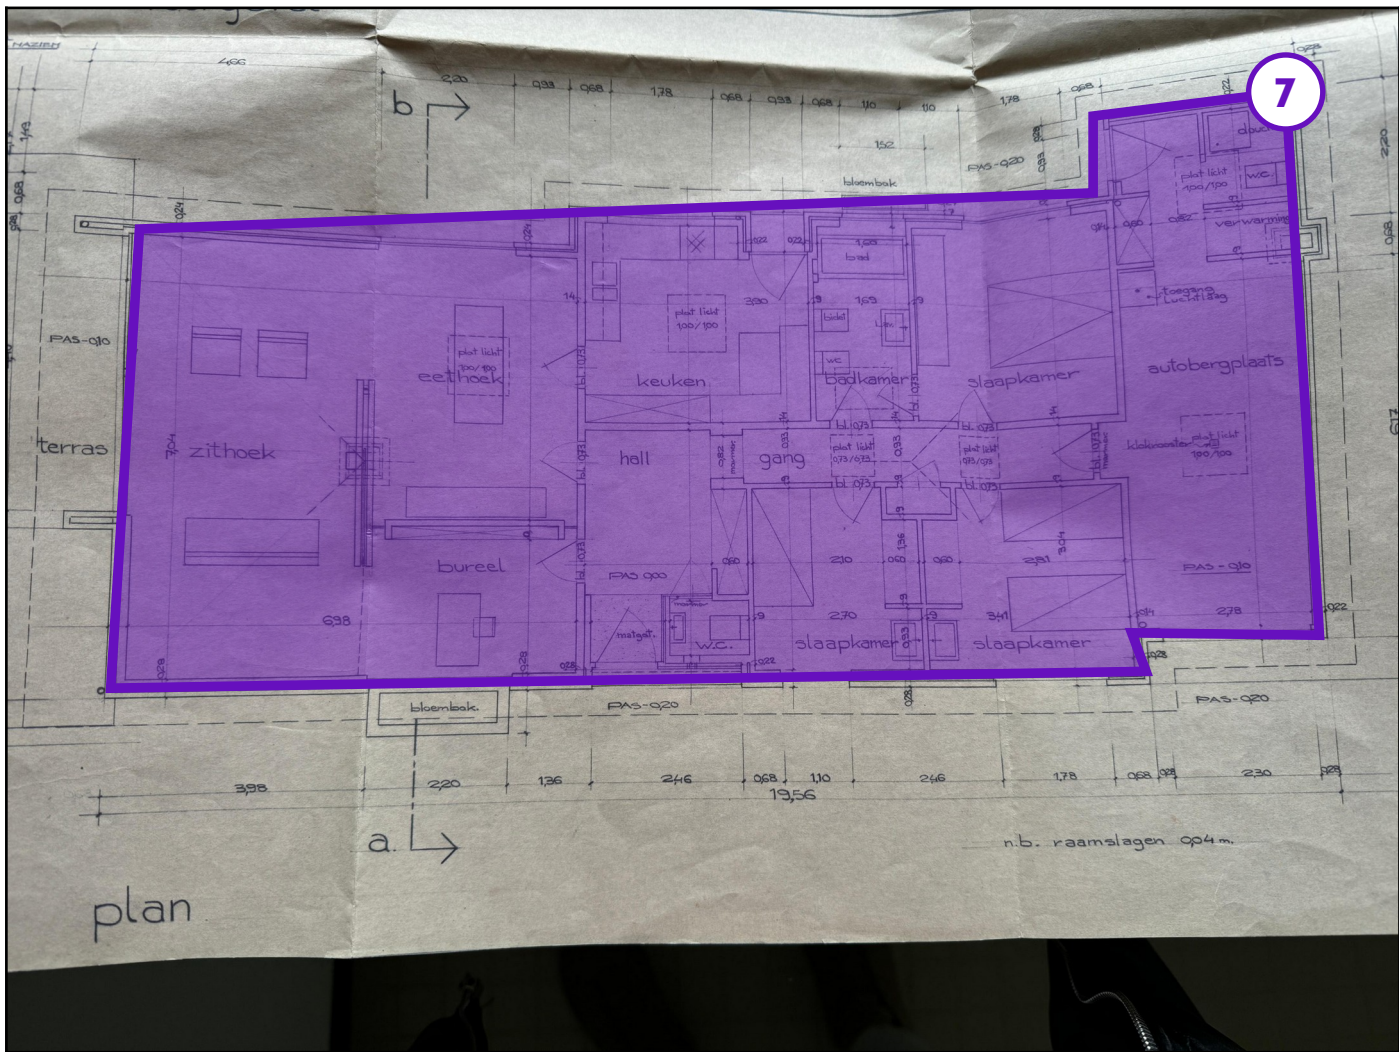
7

b

a.

NAZIEN
4,66
2,20
0,93
0,68
1,78
0,68
0,93
0,68
1,10
1,10
1,78
0,68
0,93
1,52
PAS-0,20
bloembak
douche
plat licht 100/100
w.c.
verwarming
bad
badkamer
bidet
lav.
wc
plat licht 100/100
keuken
plat licht 100/100
eethoek
zithoek
terras
PAS-0,10
hall
gang
plat licht 0,73/0,73
slaapkamer
toegang luchtslag
autobergplaats
klokrooster
plat licht 100/100
bureel
PAS 0,00
mazout
w.c.
slaapkamer
slaapkamer
PAS-0,10
6,38
2,10
2,70
3,41
2,81
2,78
PAS-0,20
PAS-0,20
bloembak
3,98
2,20
1,36
2,46
0,68
1,10
2,46
1,78
0,68
0,28
2,30
0,28
19,56
n.b. raamslagen 0,04 m.

plan